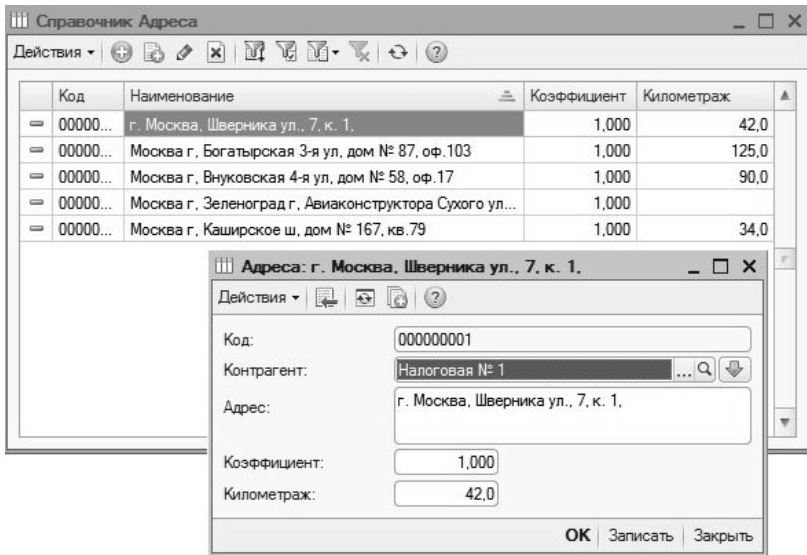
Справочник Адреса

Действия

| Код | Наименование | Коэффициент | Километраж |
|---|---|---|---|
| 00000... | г. Москва, Шверника ул., 7, к. 1, | 1,000 | 42,0 |
| 00000... | Москва г, Богатырская 3-я ул, дом № 87, оф.103 | 1,000 | 125,0 |
| 00000... | Москва г, Внуковская 4-я ул, дом № 58, оф.17 | 1,000 | 90,0 |
| 00000... | Москва г, Зеленоград г, Авиаконструктора Сухого ул... | 1,000 | |
| 00000... | Москва г, Каширское ш, дом № 167, кв.79 | 1,000 | 34,0 |

Адреса: г. Москва, Шверника ул., 7, к. 1,

Действия

Код: 000000001

Контрагент: Налоговая № 1

Адрес: г. Москва, Шверника ул., 7, к. 1,

Коэффициент: 1,000

Километраж: 42,0

OK Записать Закрыть